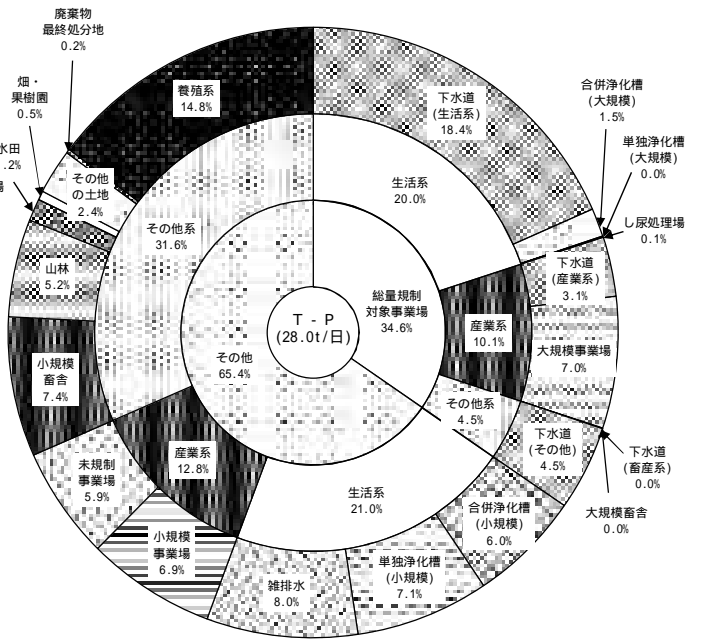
廃棄物
最終処分地
0.2%

畑・
果樹園
0.5%

水田
.2%

養殖系
14.8%

下水道
(生活系)
18.4%

合併浄化槽
(大規模)
1.5%

単独浄化槽
(大規模)
0.0%

し尿処理場
0.1%

その他
の土地
2.4%

生活系
20.0%

その他系
31.6%

下水道
(産業系)
3.1%

山林
5.2%

T - P
(28.0t/日)

総量規制
対象事業場
34.6%

産業系
10.1%

大規模事業場
7.0%

小規模
畜舎
7.4%

その他
65.4%

その他系
4.5%

下水道
(その他)
4.5%

下水道
(畜産系)
0.0%

産業系
12.8%

未規制
事業場
5.9%

生活系
21.0%

合併浄化槽
(小規模)
6.0%

大規模畜舎
0.0%

小規模
事業場
6.9%

雑排水
8.0%

単独浄化槽
(小規模)
7.1%